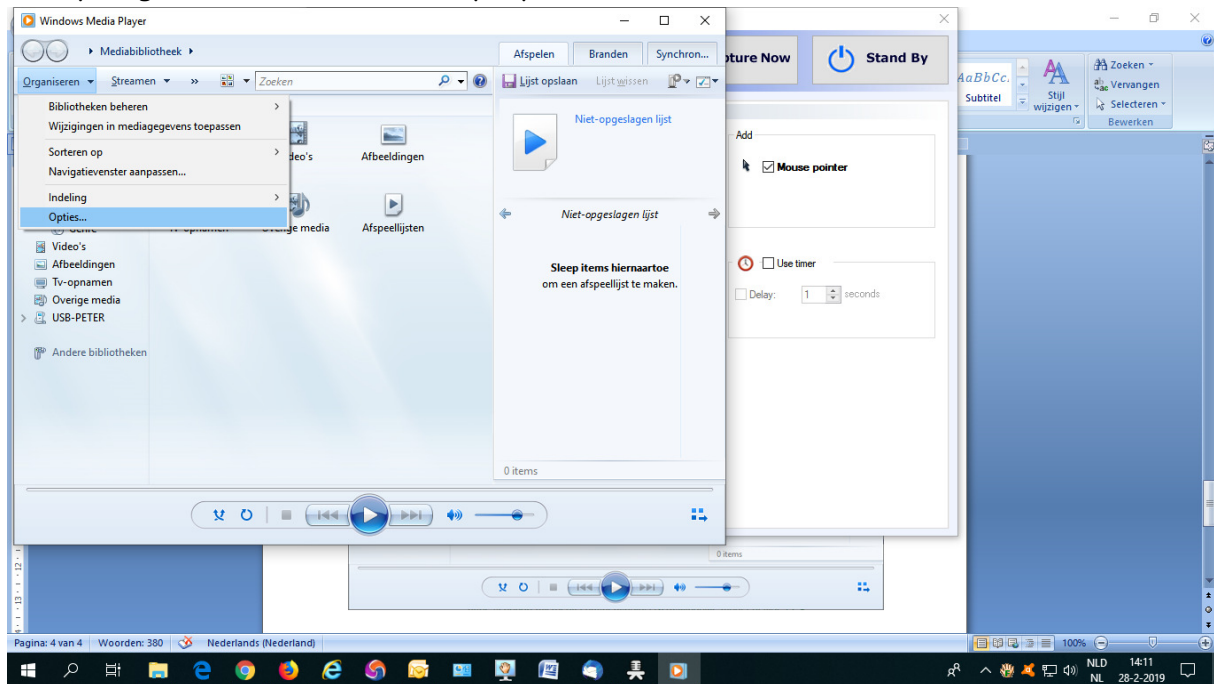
Windows Media Player

Mediabibliotheek

Afspelen | Branden | Synchron...

Organiseren | Streamen | Zoeken

Lijst opslaan | Lijst wissen

Bibliotheken beheren
Wijzigingen in mediagegevens toepassen
Sorteren op
Navigatievenster aanpassen...
Indeling
Opties...

Video's
Afbeeldingen
Tv-opnamen
Overige media
Afspeellijsten

Video's
Afbeeldingen
Tv-opnamen
Overige media
USB-PETER

Andere bibliotheken

Niet-opgeslagen lijst

Niet-opgeslagen lijst

Sleep items hiernaartoe
om een afspeellijst te maken.

0 items

0 items

pture Now

Stand By

Add

Mouse pointer

Use timer

Delay: 1 seconds

AaBbCc.
Subtitel
Stijl wijzigen
Zoeken
Vervangen
Selecteren
Bewerken

Pagina: 4 van 4 | Woorden: 380 | Nederlands (Nederland)

100%

NLD NL
14:11
28-2-2019